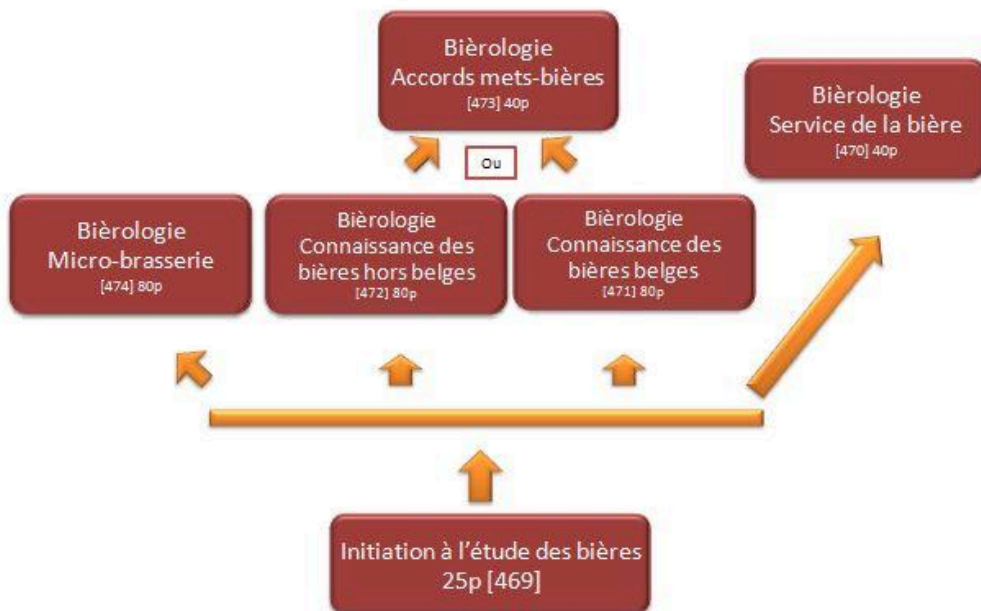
Bièrologie
Accords mets-bières
[473] 40p

Bièrologie
Service de la bière
[470] 40p

Ou

Bièrologie
Micro-brasserie
[474] 80p

Bièrologie
Connaissance des bières hors belges
[472] 80p

Bièrologie
Connaissance des bières belges
[471] 80p

Initiation à l'étude des bières
25p [469]